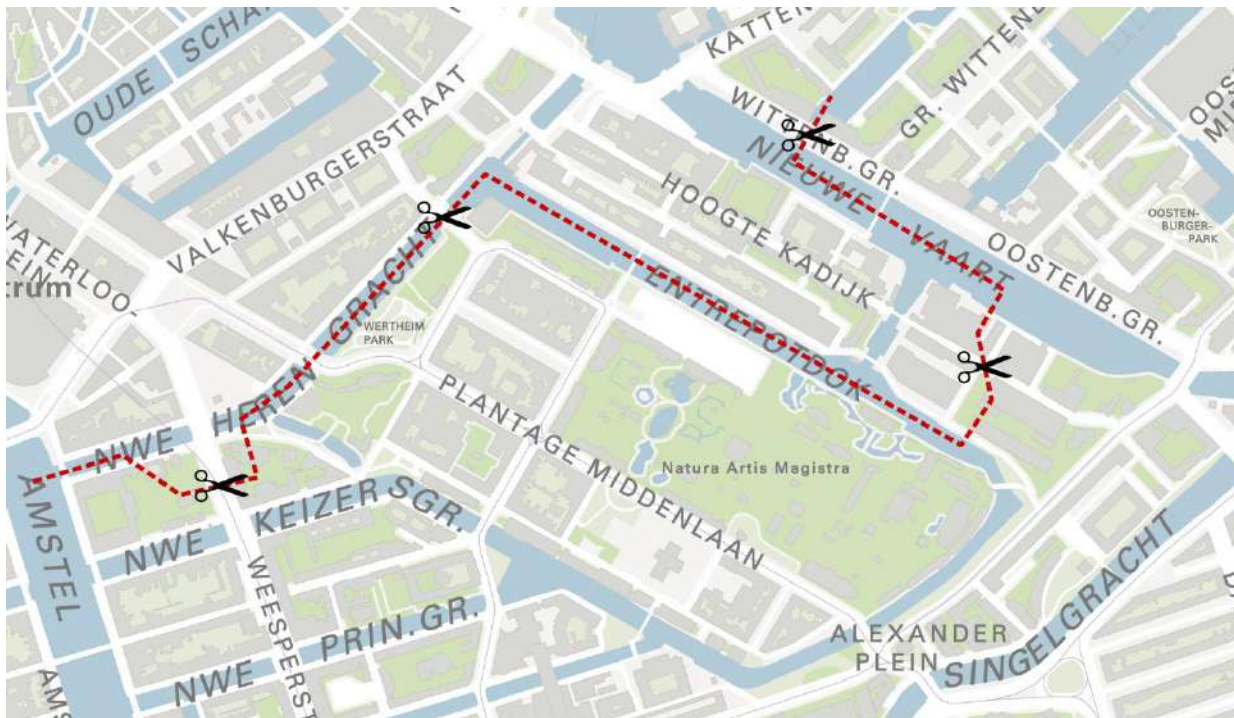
OUDE SCHA
KATTEN
WITTENB. GR.
GR. WITTENB
OOST
NIEUWE VAART
HOOGTE KADIJK
OOSTENBURGER-PARK
OOSTENB. GR.
VALKENBURGERSTRAAT
WATERLOO-PLEIN
trum
NWE HEREN GRACHT
WERTHEIM PARK
ENTREPOTDOK
PLANTAGE MIDDENLAAN
Natura Artis Magistra
AMSTEL
NWE KEIZER SGR.
WEESPERST
NWE PRIN. GR.
ALEXANDER PLEIN
SINGELGRACHT
AMS